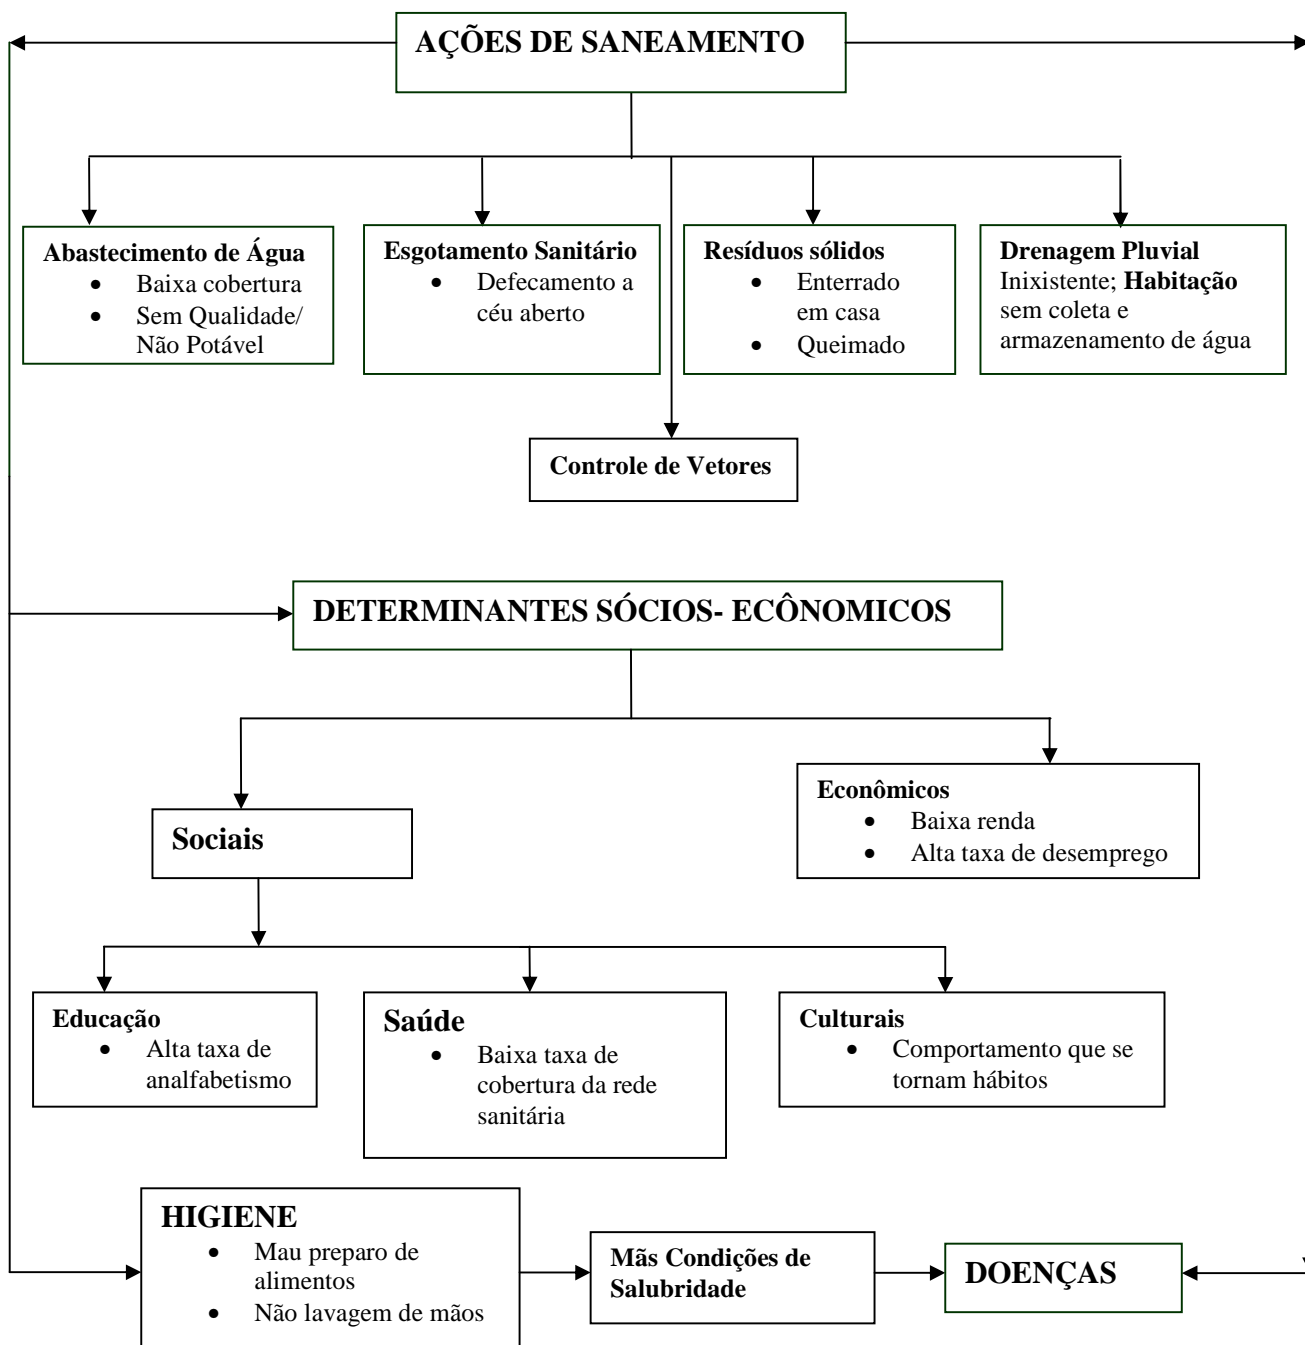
AÇÕES DE SANEAMENTO

Abastecimento de Água
- Baixa cobertura
- Sem Qualidade/ Não Potável

Esgotamento Sanitário
- Defecamento a céu aberto

Resíduos sólidos
- Enterrado em casa
- Queimado

Drenagem Pluvial Inixistente; Habitação sem coleta e armazenamento de água

Controle de Vetores

DETERMINANTES SÓCIOS- ECÔNOMICOS

Econômicos
- Baixa renda
- Alta taxa de desemprego

Sociais

Educação
- Alta taxa de analfabetismo

Saúde
- Baixa taxa de cobertura da rede sanitária

Culturais
- Comportamento que se tornam hábitos

HIGIENE
- Mau preparo de alimentos
- Não lavagem de mãos

Mãs Condições de Salubridade

DOENÇAS